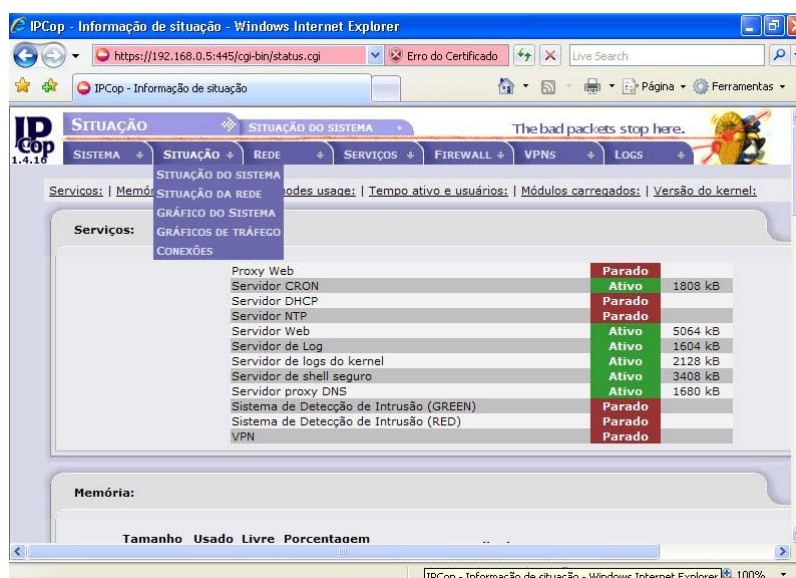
IPCop - Informação de situação - Windows Internet Explorer

https://192.168.0.5:445/cgi-bin/status.cgi

Erro do Certificado

Live Search

IPCop - Informação de situação

Página ▾ Ferramentas ▾

IPCop 1.4.16

SITUAÇÃO

SITUAÇÃO DO SISTEMA

The bad packets stop here.

SISTEMA | SITUAÇÃO | REDE | SERVIÇOS | FIREWALL | VPNS | LOGS

SITUAÇÃO DO SISTEMA
SITUAÇÃO DA REDE
GRÁFICO DO SISTEMA
GRÁFICOS DE TRÁFEGO
CONEXÕES

Serviços: | Memó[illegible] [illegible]odes usage: | Tempo ativo e usuários: | Módulos carregados: | Versão do kernel:

Serviços:

| | | |
|---|---|---|
| Proxy Web | Parado | |
| Servidor CRON | Ativo | 1808 kB |
| Servidor DHCP | Parado | |
| Servidor NTP | Parado | |
| Servidor Web | Ativo | 5064 kB |
| Servidor de Log | Ativo | 1604 kB |
| Servidor de logs do kernel | Ativo | 2128 kB |
| Servidor de shell seguro | Ativo | 3408 kB |
| Servidor proxy DNS | Ativo | 1680 kB |
| Sistema de Detecção de Intrusão (GREEN) | Parado | |
| Sistema de Detecção de Intrusão (RED) | Parado | |
| VPN | Parado | |

Memória:

Tamanho Usado Livre Porcentagem

IPCop - Informação de situação - Windows Internet Explorer

100%